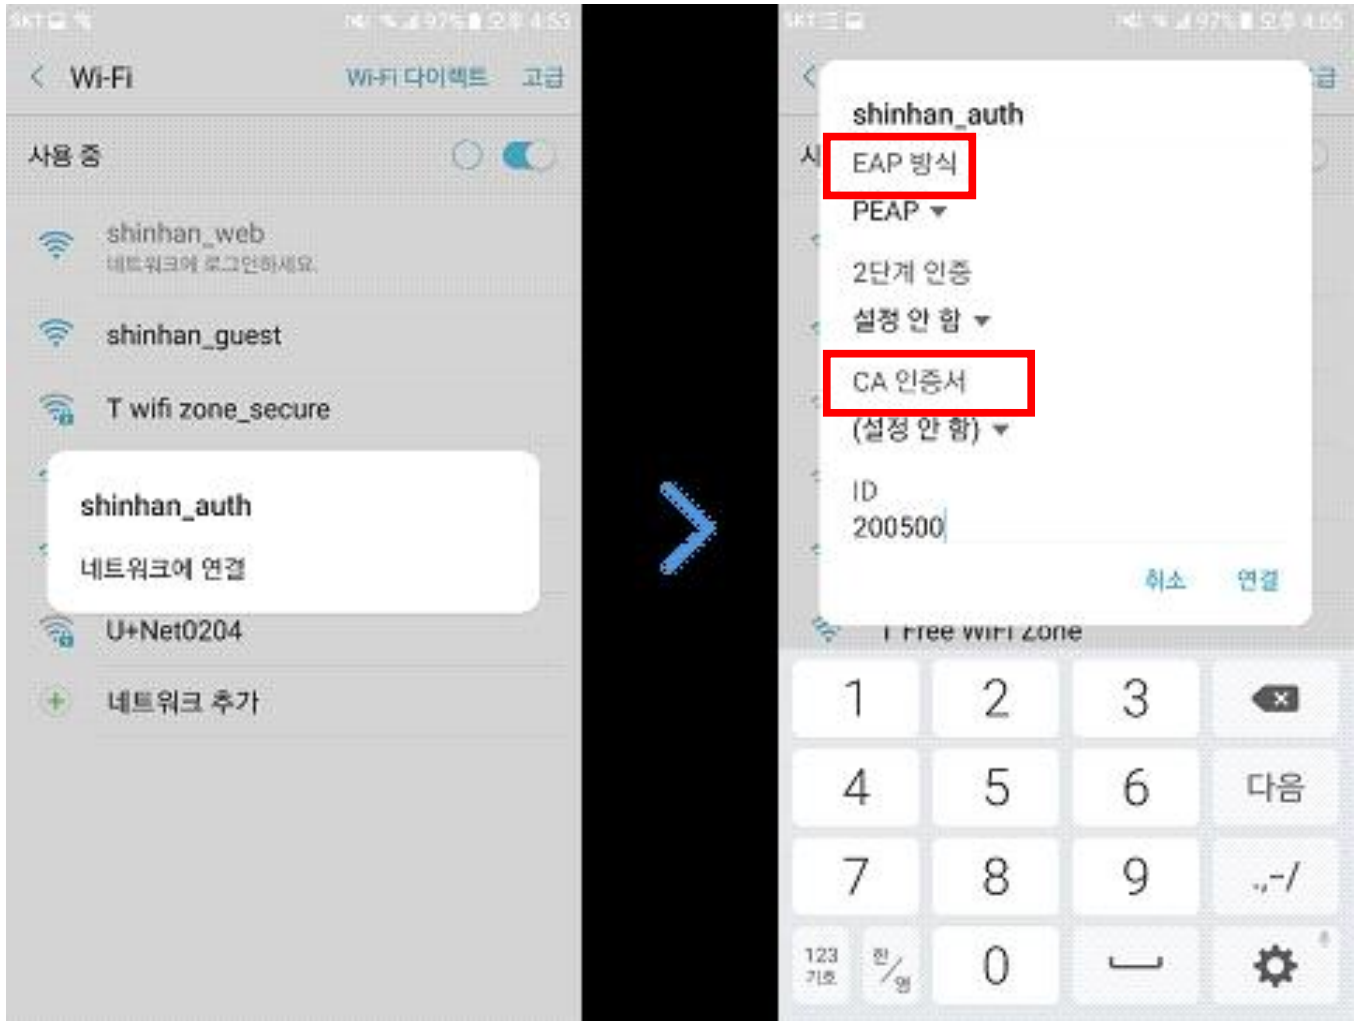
SKT 97% 오후 4:53

Wi-Fi Wi-Fi 다이렉트 고급

사용 중

shinhan_web
네트워크에 로그인하세요.

shinhan_guest

T wifi zone_secure

shinhan_auth

네트워크에 연결

U+Net0204

네트워크 추가

SKT 97% 오후 4:55

shinhan_auth

EAP 방식

PEAP

2단계 인증

설정 안 함

CA 인증서

(설정 안 함)

ID

200500

취소 연결

T Free WiFi Zone

1 2 3

4 5 6 다음

7 8 9 .,-/

123 기호 한/영 0